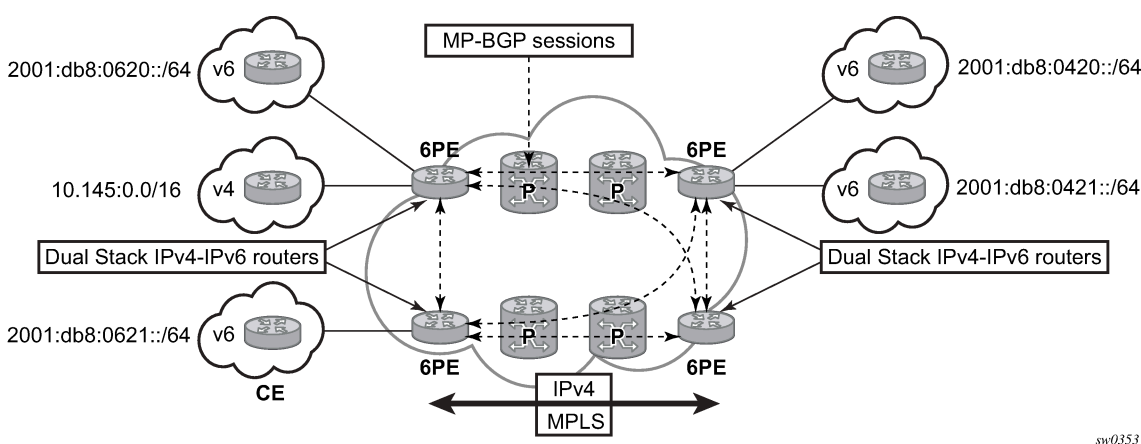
MP-BGP sessions

2001:db8:0620::/64

v6

v6

2001:db8:0420::/64

6PE

6PE

10.145:0.0/16

v4

P

P

v6

2001:db8:0421::/64

Dual Stack IPv4-IPv6 routers

Dual Stack IPv4-IPv6 routers

2001:db8:0621::/64

v6

P

P

6PE

6PE

CE

IPv4

MPLS

sw0353